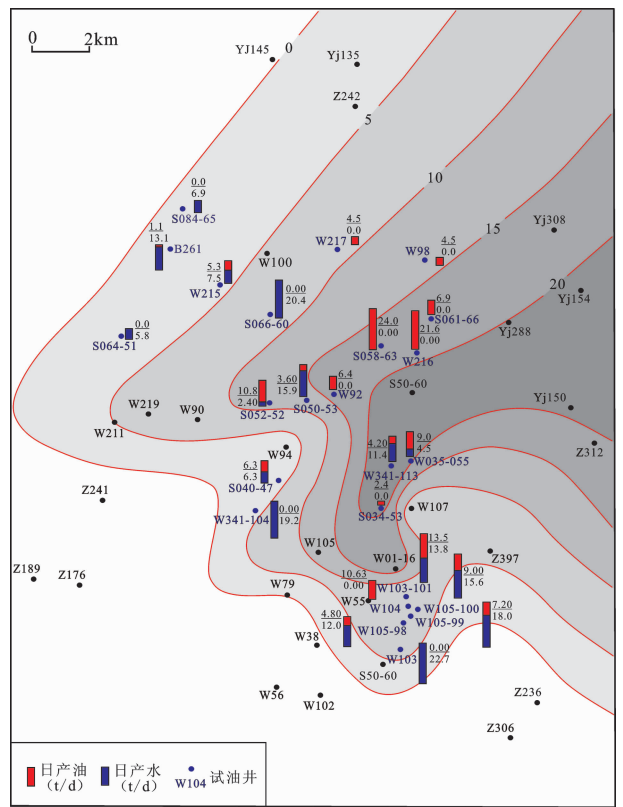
0 2km

YJ145 Yj135 0 Z242 5 10 15 Yj308 20 Yj154

$\frac{0.0}{6.9}$ S084-65
$\frac{1.1}{13.1}$ B261
$\frac{4.5}{0.0}$ W217
$\frac{4.5}{0.0}$ W98
$\frac{5.3}{7.5}$ W215
W100
$\frac{0.00}{20.4}$ S066-60
$\frac{6.9}{0.0}$ S061-66
$\frac{0.0}{5.8}$ S064-51
$\frac{24.0}{0.00}$ S058-63
$\frac{21.6}{0.00}$ W216
Yj288
$\frac{6.4}{0.0}$ W92
S50-60
$\frac{10.8}{2.40}$ S052-52
$\frac{3.60}{15.9}$ S050-53
W219 W90 W211
Yj150
$\frac{4.20}{11.4}$ W341-113
$\frac{9.0}{4.5}$ W035-055
Z312
W94
$\frac{6.3}{6.3}$ S040-47
$\frac{2.4}{0.0}$ S034-53
Z241
W107
W341-104 $\frac{0.00}{19.2}$
W105
$\frac{13.5}{13.8}$ W01-16
Z397
Z189 Z176
$\frac{10.63}{0.00}$ W103-101
$\frac{9.00}{15.6}$
W79
W55
W104 W105-100
$\frac{4.80}{12.0}$ W105-98
W105-99
$\frac{7.20}{18.0}$
W38
$\frac{0.00}{22.7}$
W103
S50-60
W56 W102
Z236
Z306

日产油（t/d） 日产水（t/d） W104 试油井